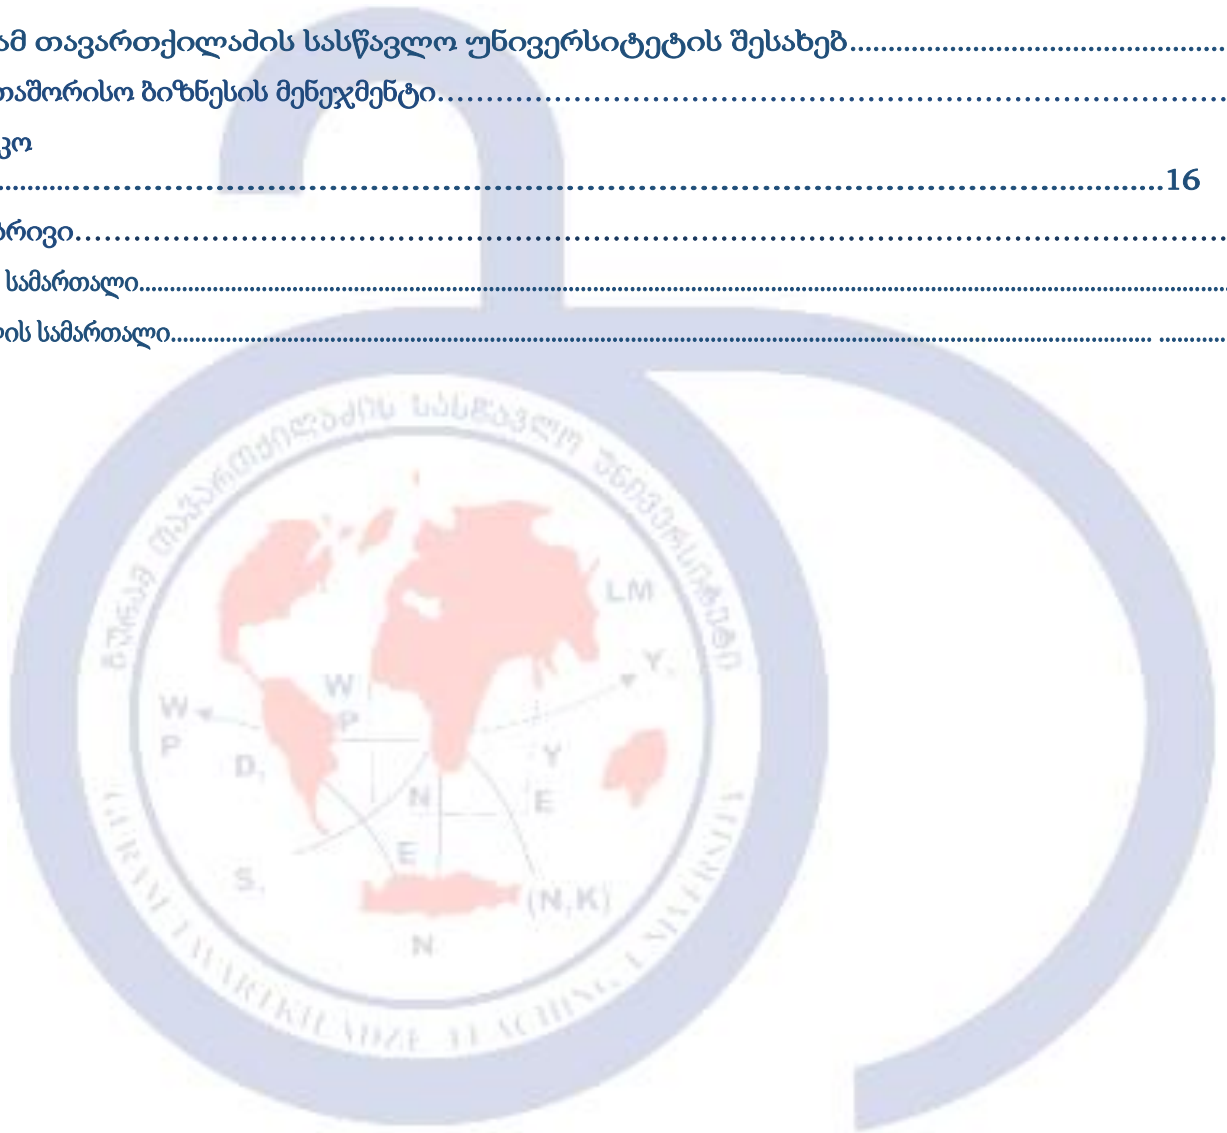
ამ თავართქილაძის სასწავლო უნივერსიტეტის შესახებ..........................................
თაშორისო ბიზნესის მენეჯმენტი.......................................................................
კო
..........................................................................................................16
რივი.......................................................................................................
სამართალი...............................................................................................
ის სამართალი.................................................................................... ..........

ბათუმის თავართქილაძის სასწავლო უნივერსიტეტი
LM
W
P
W
P
D,
N
E
Y
Y.
S.
E
(N,K)
N
TAVARTKILADZE TEACHING UNIVERSITY